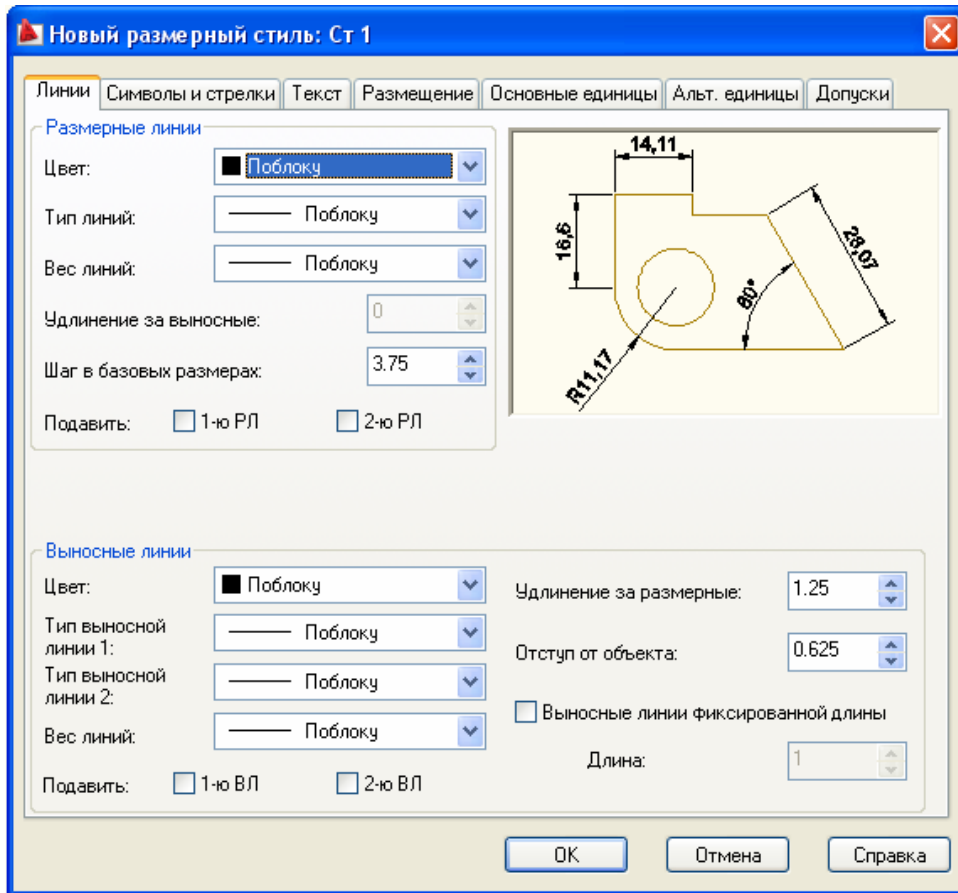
Новый размерный стиль: Ст 1

Линии | Символы и стрелки | Текст | Размещение | Основные единицы | Альт. единицы | Допуски

Размерные линии

Цвет: Поблоку

Тип линий: Поблоку

Вес линий: Поблоку

Удлинение за выносные: 0

Шаг в базовых размерах: 3.75

Подавить: 1-ю РЛ 2-ю РЛ

14,11
16,6
28,07
60°
R11,17

Выносные линии

Цвет: Поблоку

Тип выносной линии 1: Поблоку

Тип выносной линии 2: Поблоку

Вес линий: Поблоку

Подавить: 1-ю ВЛ 2-ю ВЛ

Удлинение за размерные: 1.25

Отступ от объекта: 0.625

Выносные линии фиксированной длины

Длина: 1

OK Отмена Справка